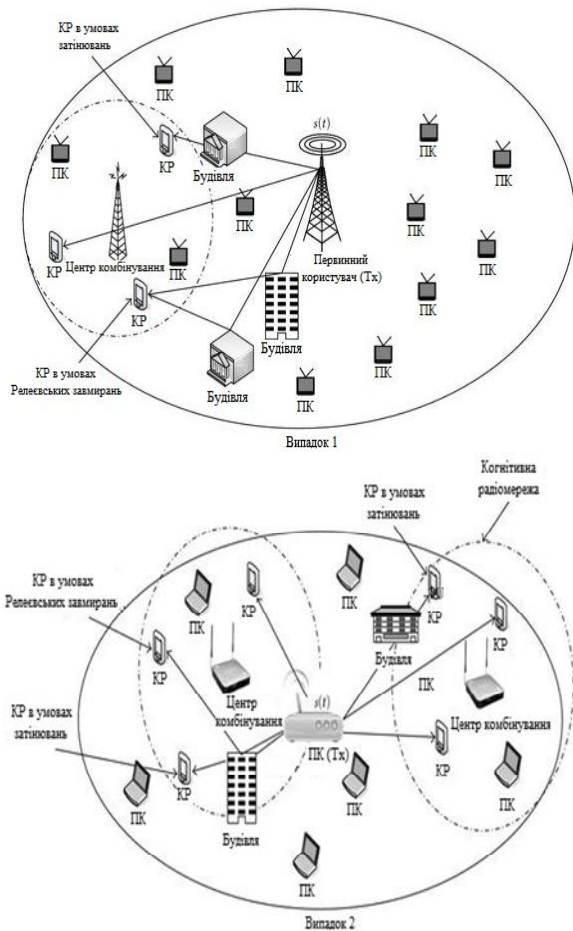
КР в умовах затінювань

ПК

ПК

$s(t)$

ПК

КР

Будівля

ПК

ПК

ПК

ПК

ПК

КР

Центр комбінування

ПК

Первинний користувач (Tx)

ПК

КР

ПК

КР в умовах Релеєвських завмирань

Будівля

ПК

Будівля

ПК

Випадок 1

Когнітивна радіомережа

КР в умовах затінювань

КР в умовах Релеєвських завмирань

ПК

КР

ПК

КР

Будівля

КР

КР

ПК

Центр комбінування

$s(t)$

ПК

Центр комбінування

КР в умовах затінювань

ПК (Tx)

КР

ПК

КР

ПК

Будівля

ПК

ПК

Випадок 2